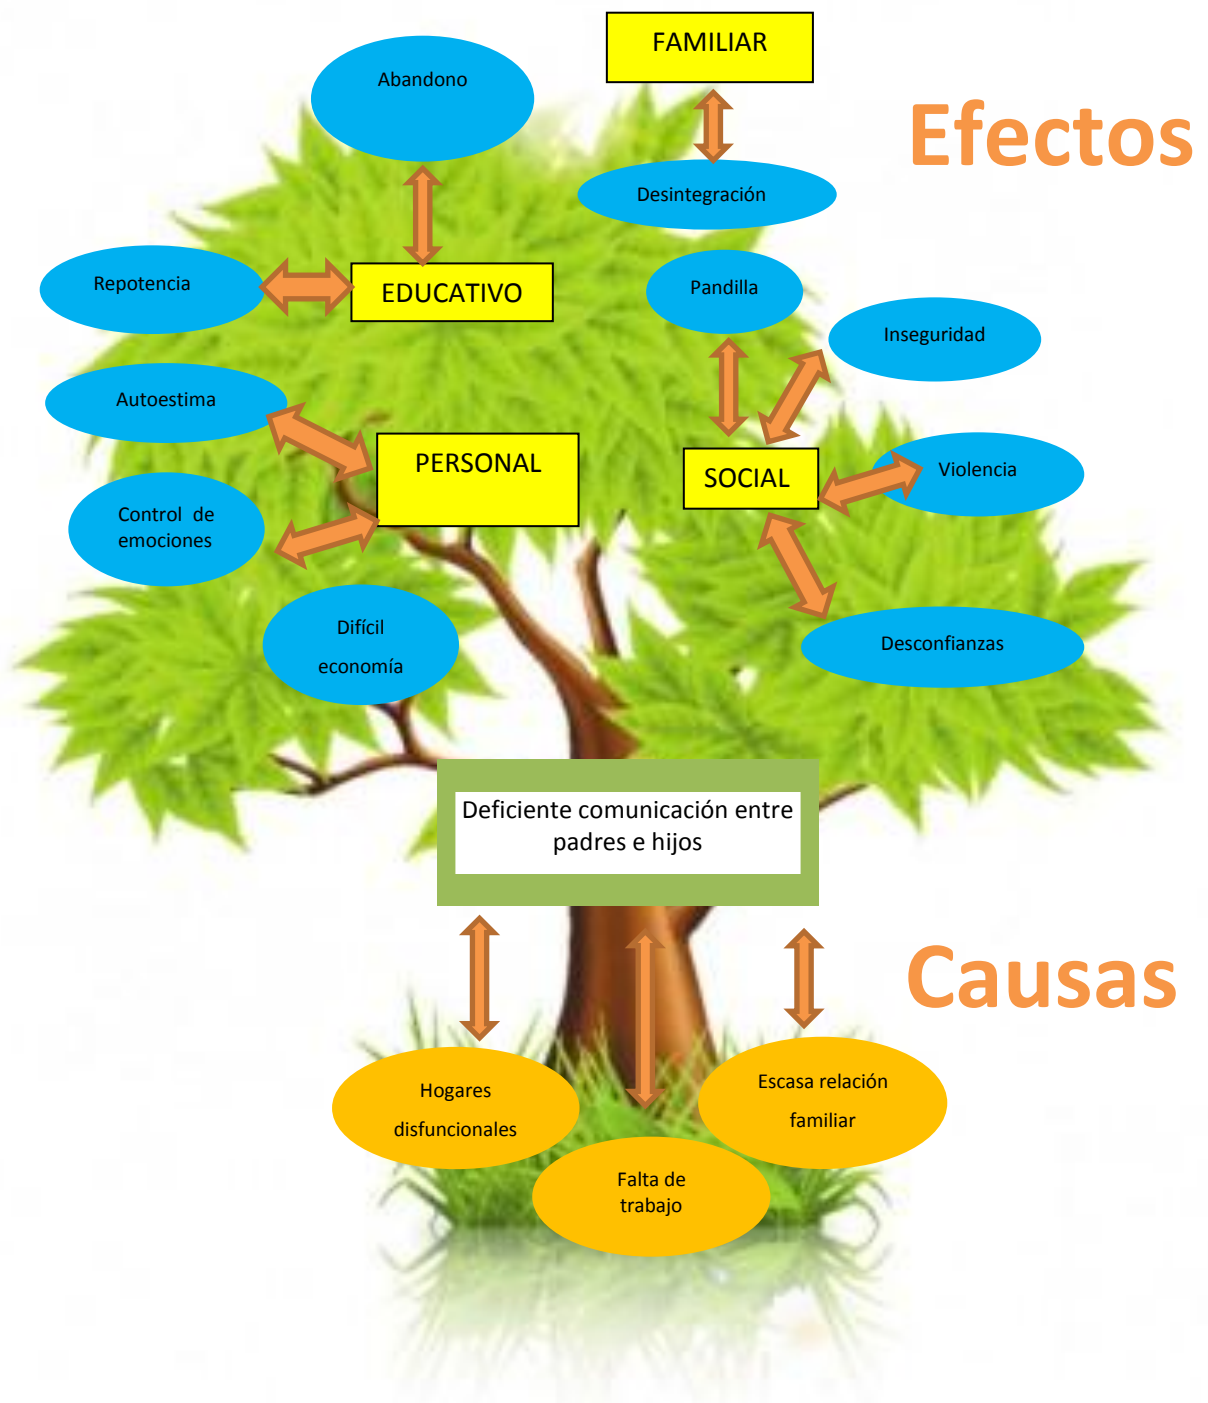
FAMILIAR

Abandono

Efectos

Desintegración

Repotencia

EDUCATIVO

Pandilla

Inseguridad

Autoestima

PERSONAL

SOCIAL

Violencia

Control de emociones

Difícil economía

Desconfianzas

Deficiente comunicación entre padres e hijos

Causas

Hogares disfuncionales

Escasa relación familiar

Falta de trabajo